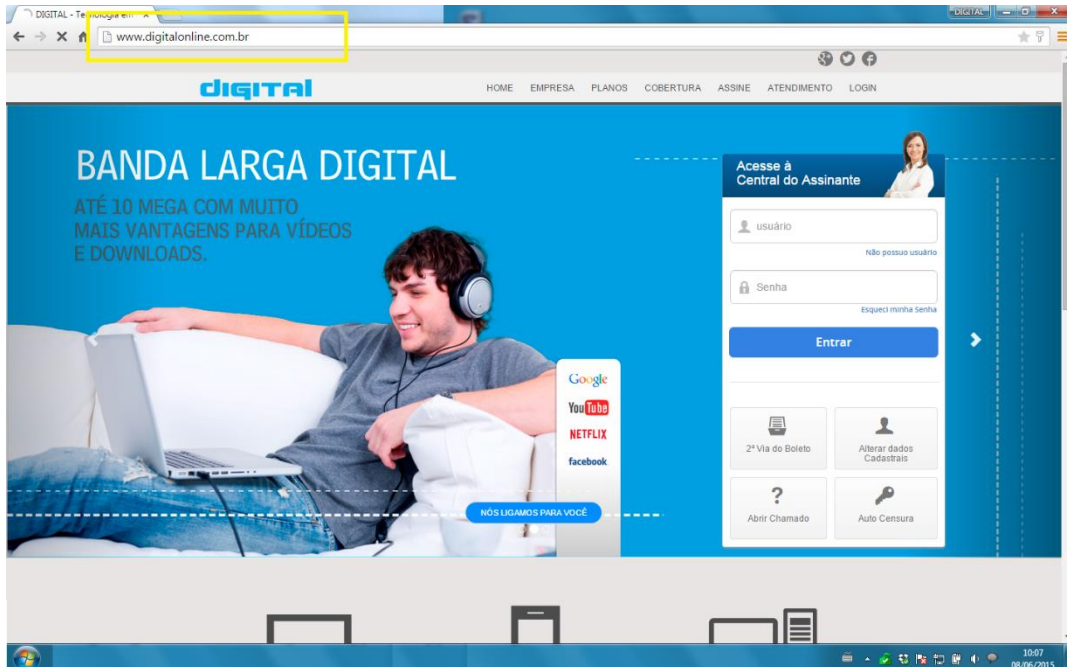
DIGITAL - Te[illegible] ×

DIGITAL

www.digitalonline.com.br

DIGITAL

HOME EMPRESA PLANOS COBERTURA ASSINE ATENDIMENTO LOGIN

BANDA LARGA DIGITAL

ATÉ 10 MEGA COM MUITO MAIS VANTAGENS PARA VÍDEOS E DOWNLOADS.

Google
YouTube
NETFLIX
facebook

NÓS LIGAMOS PARA VOCÊ

Acesse à Central do Assinante

usuário

Não possuo usuário

Senha

Esqueci minha Senha

Entrar

2ª Via do Boleto

Alterar dados Cadastrais

Abrir Chamado

Auto Censura

10:07
08/06/2015